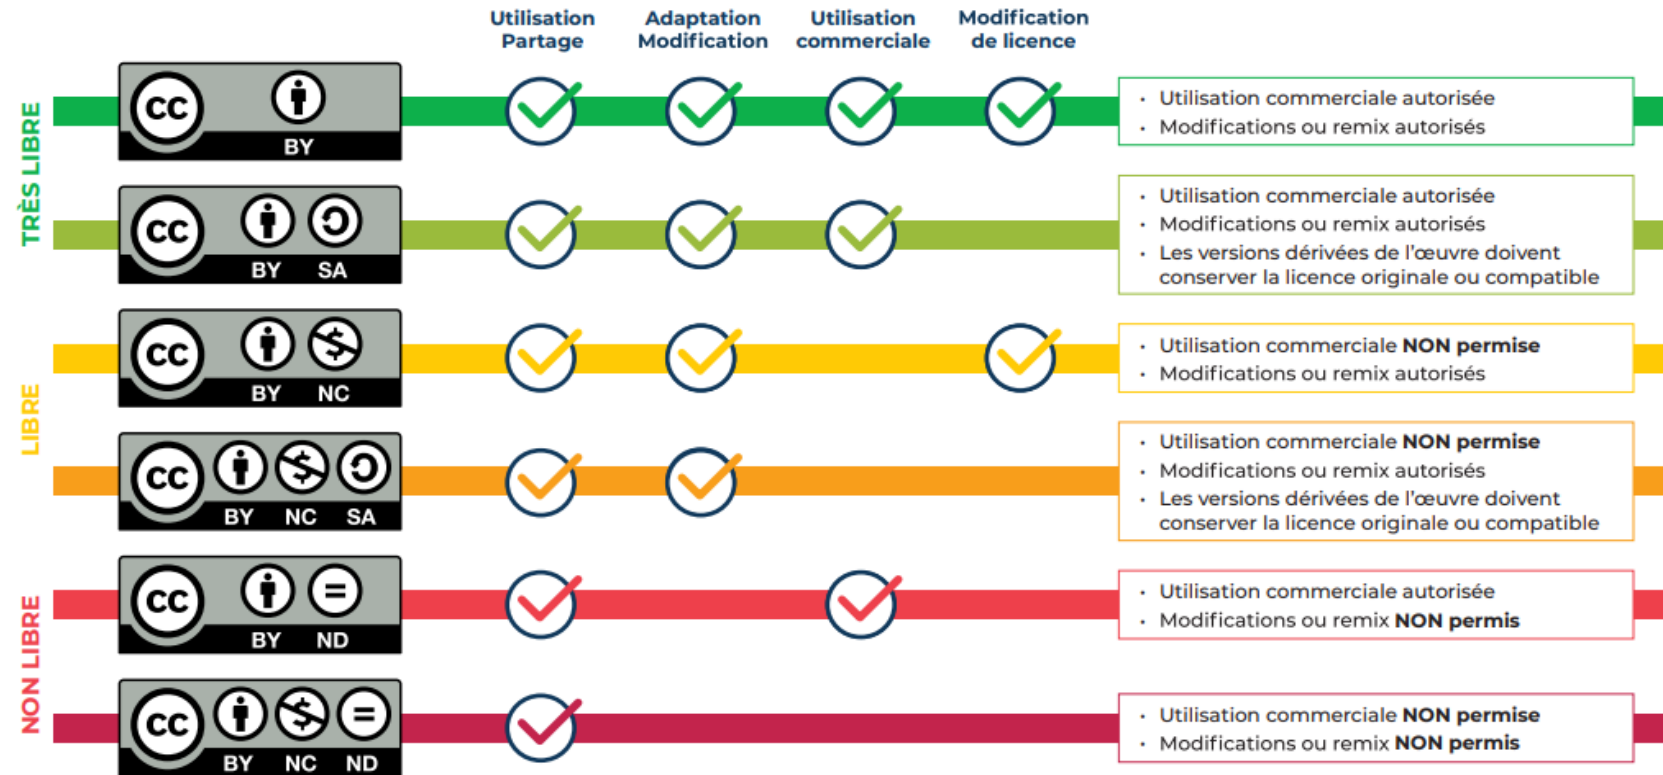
Utilisation Partage | Adaptation Modification | Utilisation commerciale | Modification de licence

TRÈS LIBRE

cc BY
• Utilisation commerciale autorisée
• Modifications ou remix autorisés

cc BY SA
• Utilisation commerciale autorisée
• Modifications ou remix autorisés
• Les versions dérivées de l'œuvre doivent conserver la licence originale ou compatible

LIBRE

cc BY NC
• Utilisation commerciale **NON permise**
• Modifications ou remix autorisés

cc BY NC SA
• Utilisation commerciale **NON permise**
• Modifications ou remix autorisés
• Les versions dérivées de l'œuvre doivent conserver la licence originale ou compatible

NON LIBRE

cc BY ND
• Utilisation commerciale autorisée
• Modifications ou remix **NON permis**

cc BY NC ND
• Utilisation commerciale **NON permise**
• Modifications ou remix **NON permis**